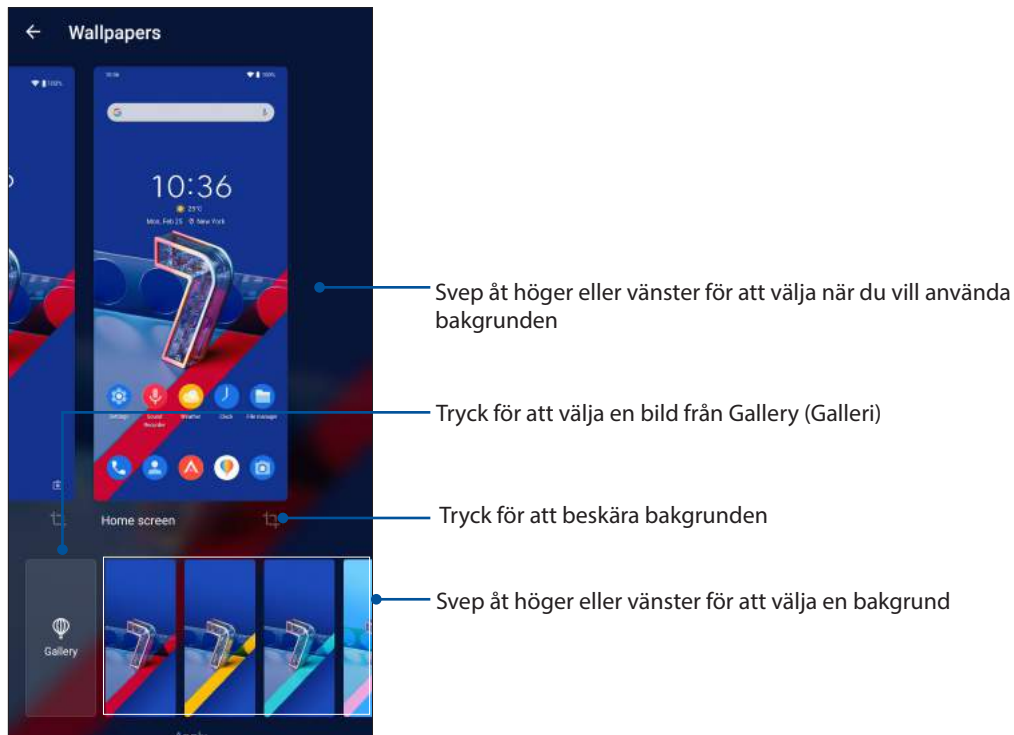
Wallpapers

10:36

Home screen

Gallery

Svep åt höger eller vänster för att välja när du vill använda bakgrunden

Tryck för att välja en bild från Gallery (Galleri)

Tryck för att beskära bakgrunden

Svep åt höger eller vänster för att välja en bakgrund